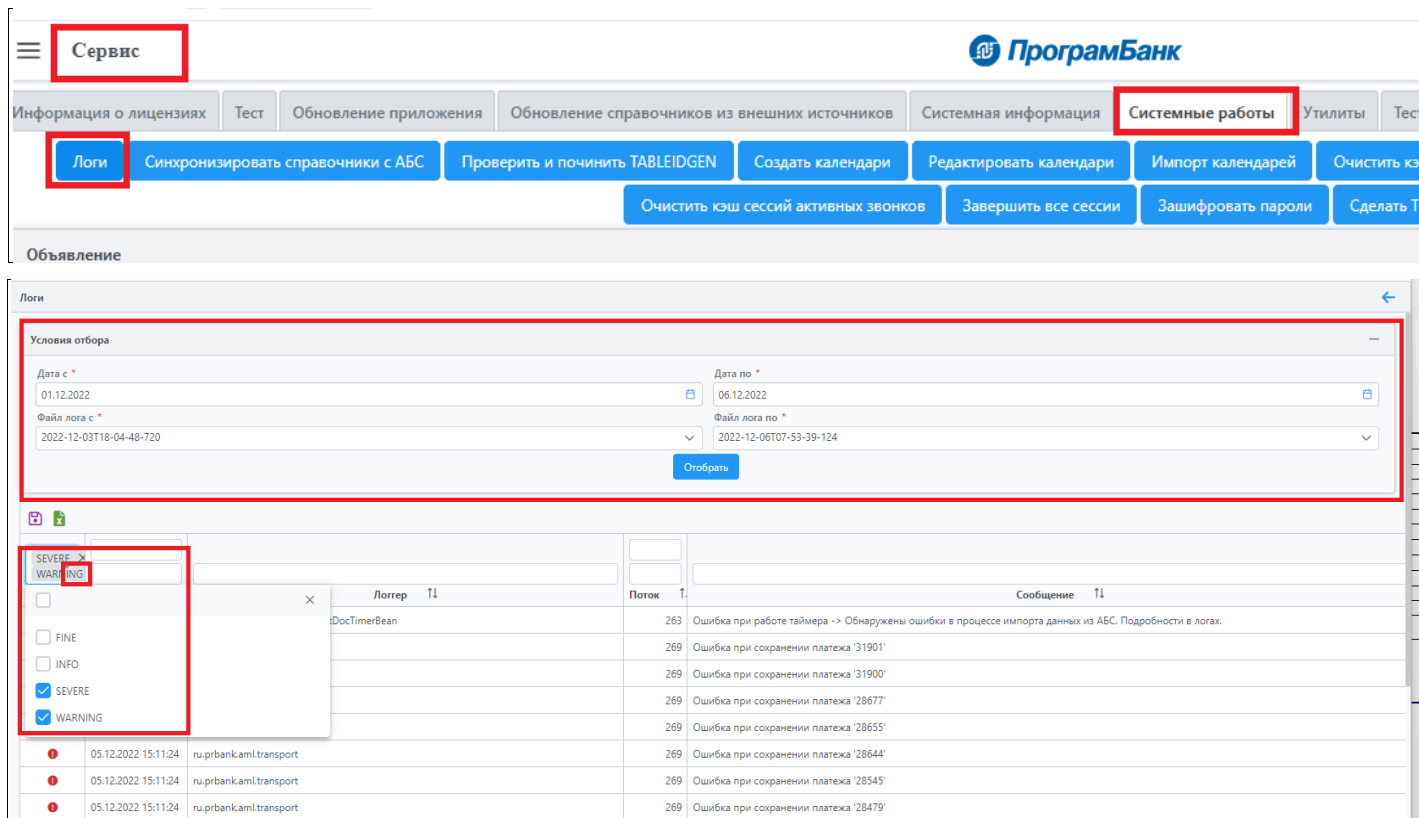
Сервис

ПрограмБанк

Информация о лицензиях | Тест | Обновление приложения | Обновление справочников из внешних источников | Системная информация | Системные работы | Утилиты | Тес

Логи | Синхронизировать справочники с АБС | Проверить и починить TABLEIDGEN | Создать календари | Редактировать календари | Импорт календарей | Очистить кэ

Очистить кэш сессий активных звонков | Завершить все сессии | Зашифровать пароли | Сделать Т

Объявление

Логи

Условия отбора

Дата с *
01.12.2022

Дата по *
06.12.2022

Файл лога с *
2022-12-03T18-04-48-720

Файл лога по *
2022-12-06T07-53-39-124

Отобрать

SEVERE ×
WARNING

FINE
INFO
SEVERE
WARNING

| | | Логгер | Поток | Сообщение |
|---|---|---|---|---|
| | | DocTimerBean | 263 | Ошибка при работе таймера -> Обнаружены ошибки в процессе импорта данных из АБС. Подробности в логах. |
| | | | 269 | Ошибка при сохранении платежа '31901' |
| | | | 269 | Ошибка при сохранении платежа '31900' |
| | | | 269 | Ошибка при сохранении платежа '28677' |
| | | | 269 | Ошибка при сохранении платежа '28655' |
| ! | 05.12.2022 15:11:24 | ru.prbank.aml.transport | 269 | Ошибка при сохранении платежа '28644' |
| ! | 05.12.2022 15:11:24 | ru.prbank.aml.transport | 269 | Ошибка при сохранении платежа '28545' |
| ! | 05.12.2022 15:11:24 | ru.prbank.aml.transport | 269 | Ошибка при сохранении платежа '28479' |